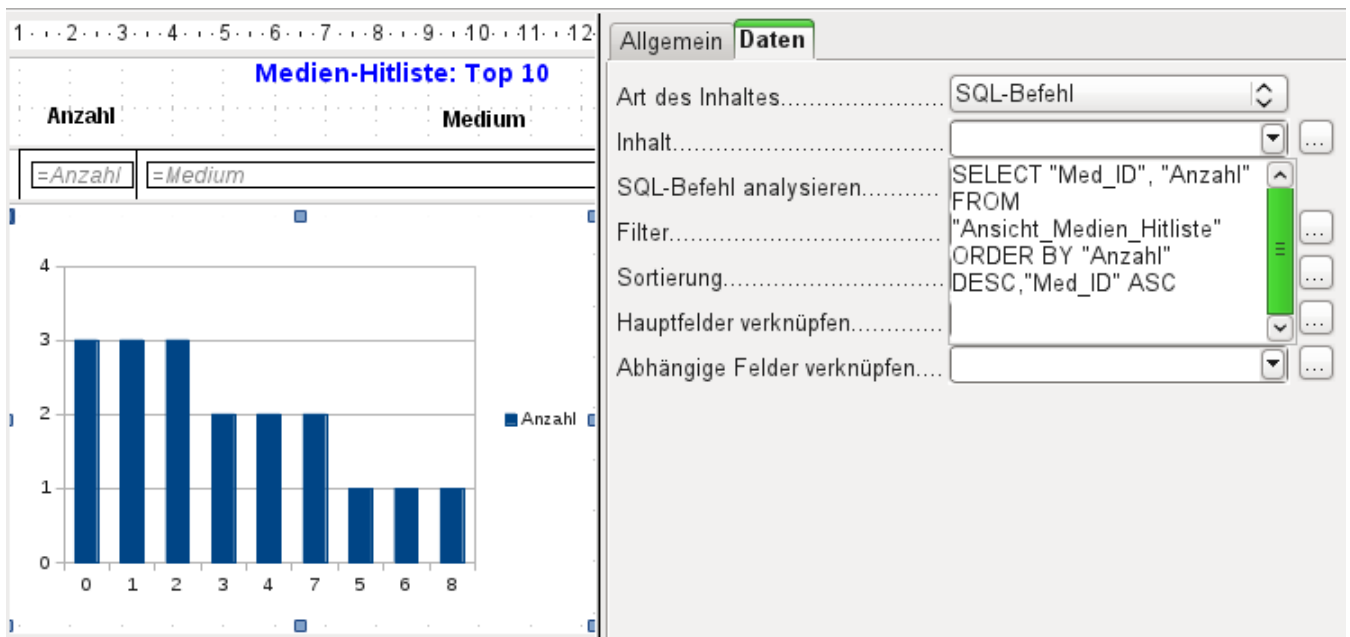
1 · 2 · 3 · 4 · 5 · 6 · 7 · 8 · 9 · 10 · 11 · 12

Medien-Hitliste: Top 10

Anzahl

Medium

=Anzahl

=Medium

4

3

2

1

0

0 1 2 3 4 7 5 6 8

Anzahl

Allgemein Daten

Art des Inhaltes........................ SQL-Befehl

Inhalt.......................................

SELECT "Med_ID", "Anzahl" FROM "Ansicht_Medien_Hitliste" ORDER BY "Anzahl" DESC,"Med_ID" ASC

SQL-Befehl analysieren...........

Filter.......................................

Sortierung...............................

Hauptfelder verknüpfen.............

Abhängige Felder verknüpfen....